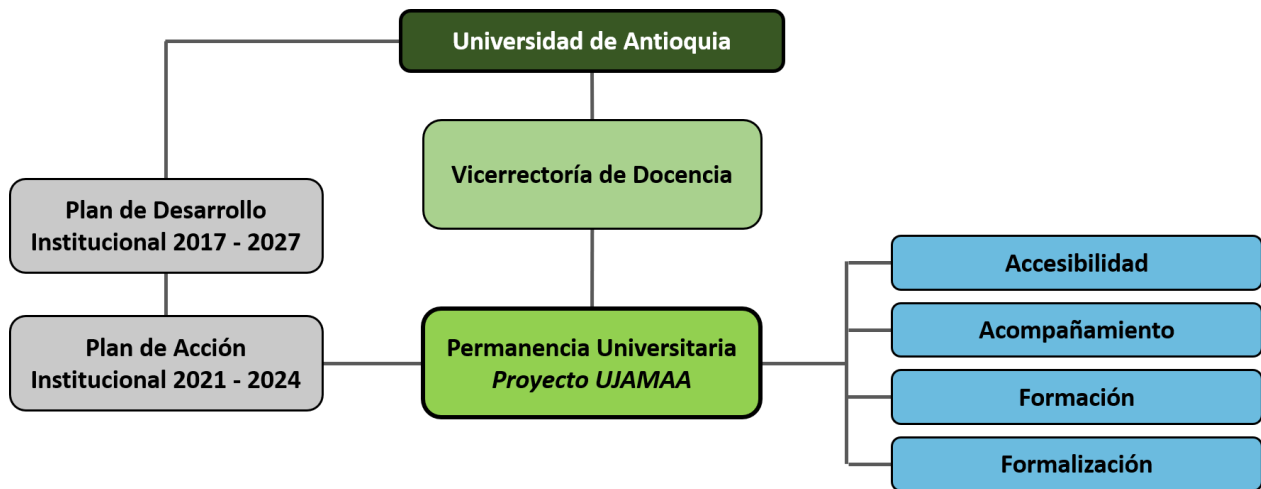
Universidad de Antioquia

Vicerrectoría de Docencia

Plan de Desarrollo Institucional 2017 - 2027

Plan de Acción Institucional 2021 - 2024

Permanencia Universitaria
*Proyecto UJAMAA*

Accesibilidad

Acompañamiento

Formación

Formalización